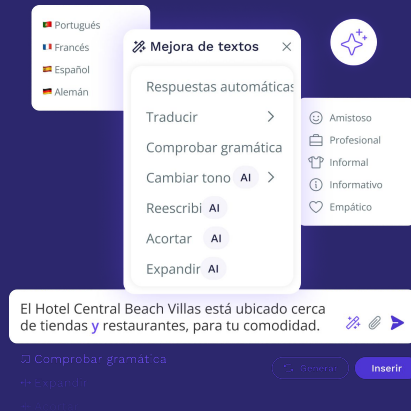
Português
Francés
Español
Alemán

Mejora de textos

Respuestas automáticas

Traducir

Comprobar gramática

Cambiar tono AI

Reescribi AI

Acortar AI

Expandir AI

Amistoso
Profesional
Informal
Informativo
Empático

El Hotel Central Beach Villas está ubicado cerca de tiendas y restaurantes, para tu comodidad.

Comprobar gramática

Generar

Insertar